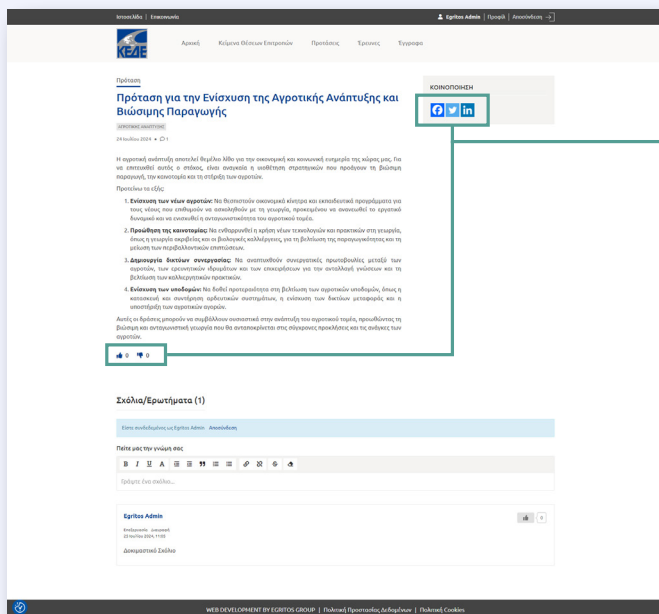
Ιστοσελίδα | Επικοινωνία

Egritos Admin | Προφίλ | Αποσύνδεση

ΚΕΔΕ

Αρχική Κείμενα Θέσεων Επιτροπών Προτάσεις Έρευνες Έγγραφα

Πρόταση

Πρόταση για την Ενίσχυση της Αγροτικής Ανάπτυξης και Βιώσιμης Παραγωγής

ΑΓΡΟΤΙΚΗΣ ΑΝΑΠΤΥΞΗΣ

24 Ιουλίου 2024 • 1

Η αγροτική ανάπτυξη αποτελεί θεμέλιο λίθο για την οικονομική και κοινωνική ευημερία της χώρας μας. Για να επιτευχθεί αυτός ο στόχος, είναι αναγκαία η υιοθέτηση στρατηγικών που προάγουν τη βιώσιμη παραγωγή, την καινοτομία και τη στήριξη των αγροτών.

Προτείνω τα εξής:

1. Ενίσχυση των νέων αγροτών: Να θεσπιστούν οικονομικά κίνητρα και εκπαιδευτικά προγράμματα για τους νέους που επιθυμούν να ασχοληθούν με τη γεωργία, προκειμένου να ανανεωθεί το εργατικό δυναμικό και να ενισχυθεί η ανταγωνιστικότητα του αγροτικού τομέα.

2. Προώθηση της καινοτομίας: Να ενθαρρυνθεί η χρήση νέων τεχνολογιών και πρακτικών στη γεωργία, όπως η γεωργία ακριβείας και οι βιολογικές καλλιέργειες, για τη βελτίωση της παραγωγικότητας και τη μείωση των περιβαλλοντικών επιπτώσεων.

3. Δημιουργία δικτύων συνεργασίας: Να αναπτυχθούν συνεργατικές πρωτοβουλίες μεταξύ των αγροτών, των ερευνητικών ιδρυμάτων και των επιχειρήσεων για την ανταλλαγή γνώσεων και τη βελτίωση των καλλιεργητικών πρακτικών.

4. Ενίσχυση των υποδομών: Να δοθεί προτεραιότητα στη βελτίωση των αγροτικών υποδομών, όπως η κατασκευή και συντήρηση αρδευτικών συστημάτων, η ενίσχυση των δικτύων μεταφοράς και η υποστήριξη των τοπικών αγορών.

Αυτές οι δράσεις μπορούν να συμβάλλουν ουσιαστικά στην ανάπτυξη του αγροτικού τομέα, προωθώντας τη βιώσιμη και ανταγωνιστική γεωργία που θα ανταποκρίνεται στις σύγχρονες προκλήσεις και τις ανάγκες των αγροτών.

0 0

ΚΟΙΝΟΠΟΙΗΣΗ

Σχόλια/Ερωτήματα (1)

Είστε συνδεδεμένος ως Egritos Admin Αποσύνδεση

Πείτε μας την γνώμη σας

Γράψτε ένα σχόλιο...

Egritos Admin

Επεξεργασία Διαγραφή
22 Ιουλίου 2024, 11:05

Δοκιμαστικό Σχόλιο

0

WEB DEVELOPMENT BY EGRITOS GROUP | Πολιτική Προστασίας Δεδομένων | Πολιτική Cookies